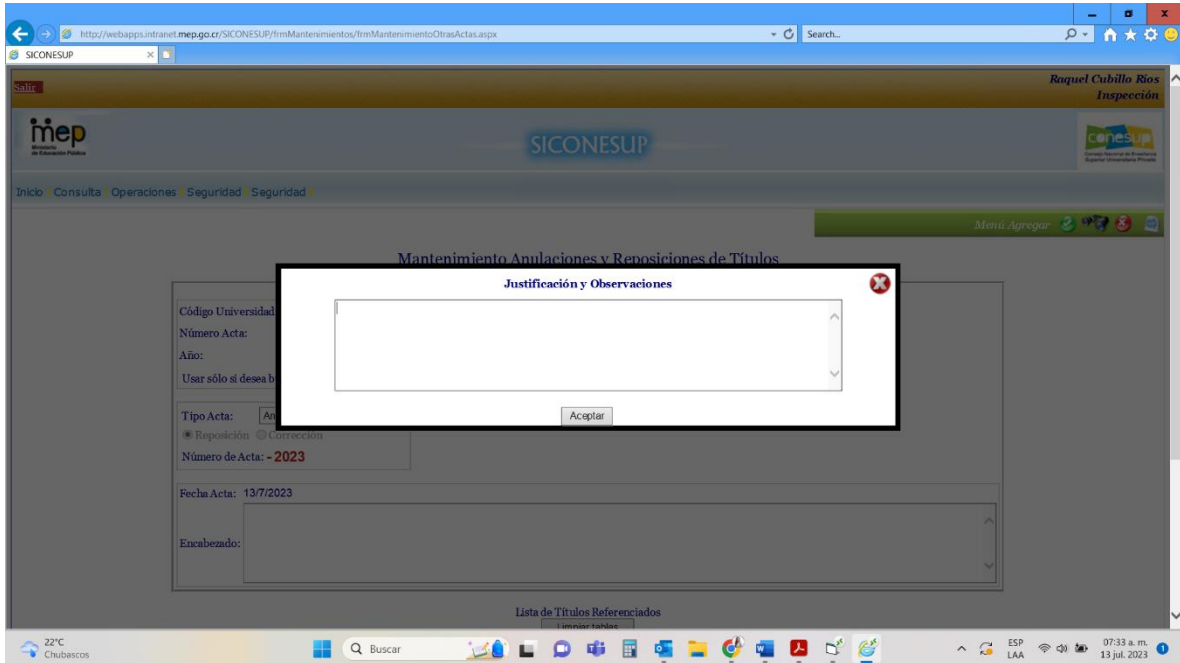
http://webapps.intranet.mep.go.cr/SICONESUP/frmMantenimientos/frmMantenimientoOtrasActas.aspx

Search...

SICONESUP

Salir

Raquel Cubillo Ríos
Inspección

mep
Ministerio de Educación Pública

SICONESUP

conesup
Consejo Nacional de Enseñanza Superior Universitaria Privada

Inicio Consulta Operaciones Seguridad Seguridad

Menú Agregar

Mantenimiento Anulaciones y Reposiciones de Títulos

Código Universidad
Número Acta:
Año:
Usar sólo si desea b

Justificación y Observaciones

Aceptar

Tipo Acta: An
Reposición Corrección
Número de Acta: - 2023

Fecha Acta: 13/7/2023

Encabezado:

Lista de Títulos Referenciados
Limpiar tablas

22°C
Chubascos

Buscar

ESP
LAA

07:33 a. m.
13 jul. 2023